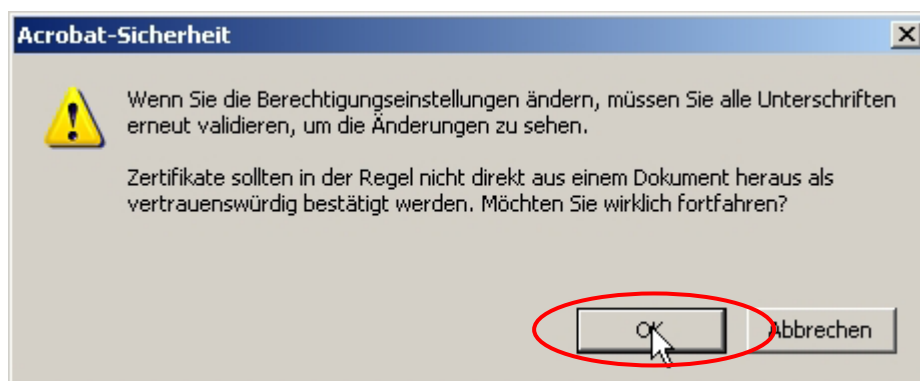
Acrobat-Sicherheit

Wenn Sie die Berechtigungseinstellungen ändern, müssen Sie alle Unterschriften erneut validieren, um die Änderungen zu sehen.

Zertifikate sollten in der Regel nicht direkt aus einem Dokument heraus als vertrauenswürdig bestätigt werden. Möchten Sie wirklich fortfahren?

OK

Abbrechen